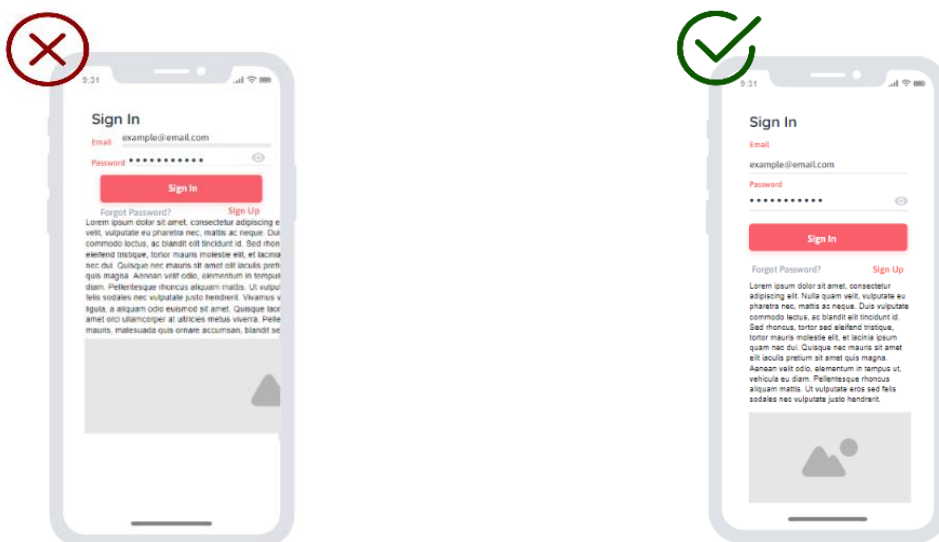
9:31

Sign In

Email example@email.com

Password •••••••••••

Sign In

Forgot Password? Sign Up

Lorem ipsum dolor sit amet, consectetur adipiscing e velit, vulputate eu pharetra nec, mattis ac neque. Dui commodo lectus, ac blandit elit tincidunt id. Sed rhon eleifend tristique, tortor mauris molestie elit, et lacinia nec dui. Quisque nec mauris sit amet elit iaculis preti quis magna. Aenean velit odio, elementum in tempus diam. Pellentesque rhoncus aliquam mattis. Ut vulpu felis sodales nec vulputate justo hendrerit. Vivamus v ligula, a aliquam odio euismod sit amet. Quisque lao amet orci ullamcorper at ultricies metus viverra. Pelle mauris, malesuada quis ornare accumsan, blandit se

9:31

Sign In

Email

example@email.com

Password

•••••••••••

Sign In

Forgot Password? Sign Up

Lorem ipsum dolor sit amet, consectetur adipiscing elit. Nulla quam velit, vulputate eu pharetra nec, mattis ac neque. Duis vulputate commodo lectus, ac blandit elit tincidunt id. Sed rhoncus, tortor sed eleifend tristique, tortor mauris molestie elit, et lacinia ipsum quam nec dui. Quisque nec mauris sit amet elit iaculis pretium sit amet quis magna. Aenean velit odio, elementum in tempus ut, vehicula eu diam. Pellentesque rhoncus aliquam mattis. Ut vulputate eros sed felis sodales nec vulputate justo hendrerit.